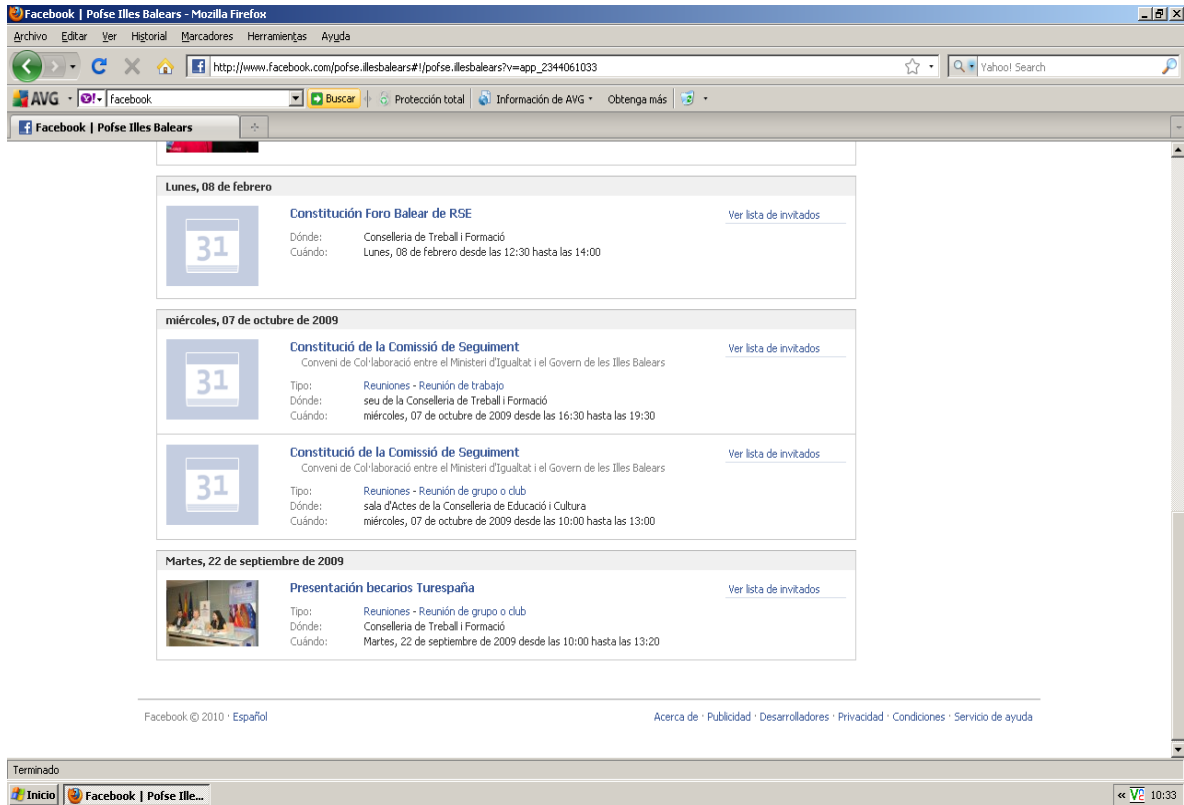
Facebook | Pofse Illes Balears - Mozilla Firefox

Archivo Editar Ver Historial Marcadores Herramientas Ayuda

http://www.facebook.com/pofse.illesbalears#!/pofse.illesbalears?v=app_2344061033

Yahoo! Search

AVG facebook Buscar Protección total Información de AVG Obtenga más

Facebook | Pofse Illes Balears

Lunes, 08 de febrero

31

Constitución Foro Balear de RSE
Ver lista de invitados
Dónde: Conselleria de Treball i Formació
Cuándo: Lunes, 08 de febrero desde las 12:30 hasta las 14:00

miércoles, 07 de octubre de 2009

31

Constitució de la Comissió de Seguiment
Ver lista de invitados
Conveni de Col·laboració entre el Ministeri d'Igualtat i el Govern de les Illes Balears
Tipo: Reuniones - Reunión de trabajo
Dónde: seu de la Conselleria de Treball i Formació
Cuándo: miércoles, 07 de octubre de 2009 desde las 16:30 hasta las 19:30

31

Constitució de la Comissió de Seguiment
Ver lista de invitados
Conveni de Col·laboració entre el Ministeri d'Igualtat i el Govern de les Illes Balears
Tipo: Reuniones - Reunión de grupo o club
Dónde: sala d'Actes de la Conselleria de Educació i Cultura
Cuándo: miércoles, 07 de octubre de 2009 desde las 10:00 hasta las 13:00

Martes, 22 de septiembre de 2009

Presentación becarios Turespaña
Ver lista de invitados
Tipo: Reuniones - Reunión de grupo o club
Dónde: Conselleria de Treball i Formació
Cuándo: Martes, 22 de septiembre de 2009 desde las 10:00 hasta las 13:20

Facebook © 2010 · Español

Acerca de · Publicidad · Desarrolladores · Privacidad · Condiciones · Servicio de ayuda

Terminado

Inicio Facebook | Pofse Ille...

10:33